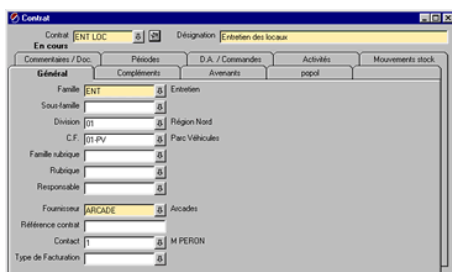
Contrat

Contrat ENT LOC
En cours

Désignation Entretien des locaux

Commentaires / Doc.
Périodes
D.A. / Commandes
Activités
Mouvements stock

Général
Compléments
Avenants
popol

Famille ENT Entretien

Sous-famille

Division 01 Région Nord

C.F. 01-PV Parc Véhicules

Famille rubrique

Rubrique

Responsable

Fournisseur ARCADE Arcades

Référence contrat

Contact 1 M PERON

Type de Facturation